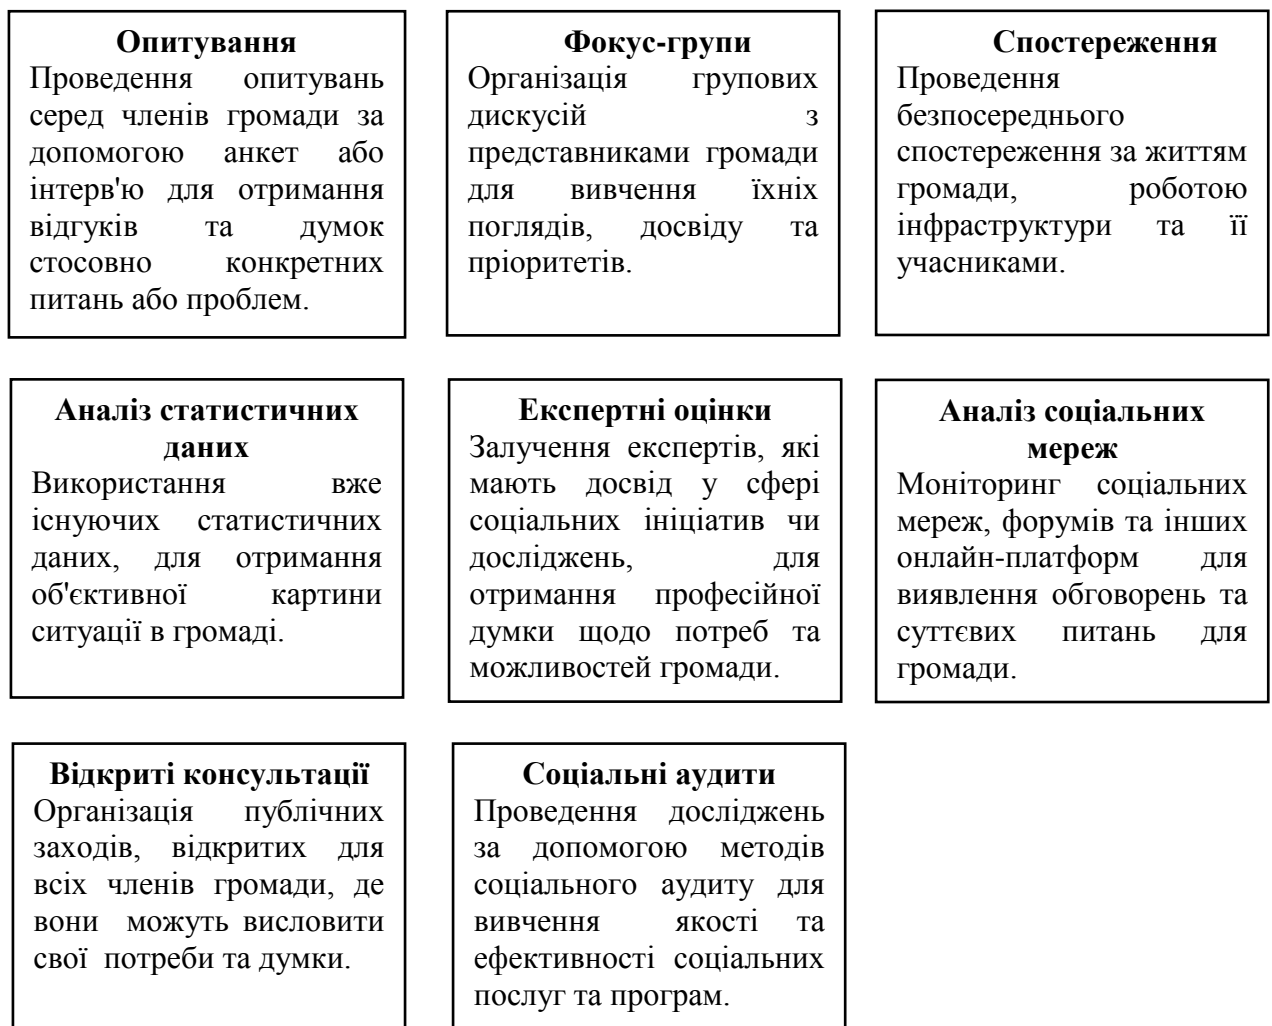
**Опитування**
Проведення опитувань серед членів громади за допомогою анкет або інтерв'ю для отримання відгуків та думок стосовно конкретних питань або проблем.

**Фокус-групи**
Організація групових дискусій з представниками громади для вивчення їхніх поглядів, досвіду та пріоритетів.

**Спостереження**
Проведення безпосереднього спостереження за життям громади, роботою інфраструктури та її учасниками.

**Аналіз статистичних даних**
Використання вже існуючих статистичних даних, для отримання об'єктивної картини ситуації в громаді.

**Експертні оцінки**
Залучення експертів, які мають досвід у сфері соціальних ініціатив чи досліджень, для отримання професійної думки щодо потреб та можливостей громади.

**Аналіз соціальних мереж**
Моніторинг соціальних мереж, форумів та інших онлайн-платформ для виявлення обговорень та суттєвих питань для громади.

**Відкриті консультації**
Організація публічних заходів, відкритих для всіх членів громади, де вони можуть висловити свої потреби та думки.

**Соціальні аудити**
Проведення досліджень за допомогою методів соціального аудиту для вивчення якості та ефективності соціальних послуг та програм.